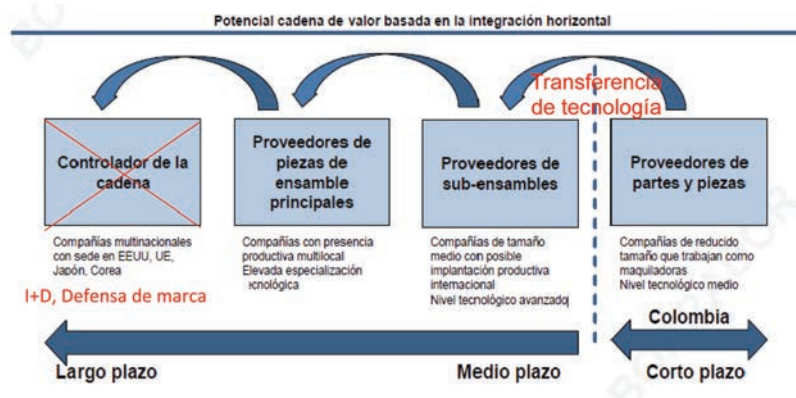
Potencial cadena de valor basada en la integración horizontal

Transferencia de tecnología

Controlador de la cadena

Proveedores de piezas de ensamble principales

Proveedores de sub-ensambles

Proveedores de partes y piezas

Compañías multinacionales con sede en EEUU, UE, Japón, Corea

I+D, Defensa de marca

Compañías con presencia productiva multilocal
Elevada especialización tecnológica

Compañías de tamaño medio con posible implantación productiva internacional
Nivel tecnológico avanzado

Compañías de reducido tamaño que trabajan como maquiladoras
Nivel tecnológico medio

Colombia

Largo plazo

Medio plazo

Corto plazo